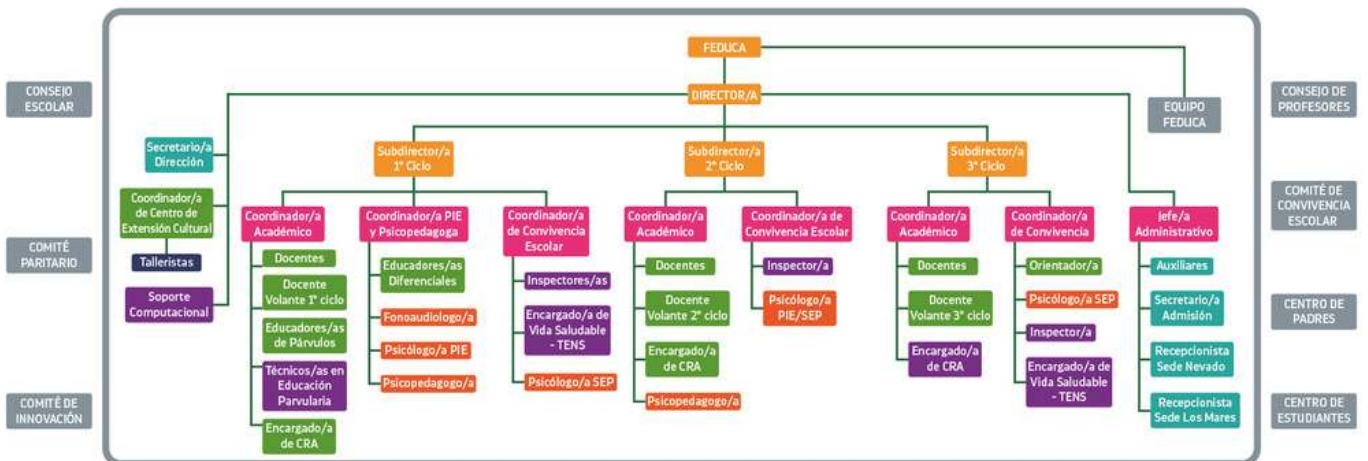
FEDUCA

DIRECTOR/A

EQUIPO FEDUCA

CONSEJO ESCOLAR

COMITÉ PARITARIO

COMITÉ DE INNOVACIÓN

CONSEJO DE PROFESORES

COMITÉ DE CONVIVENCIA ESCOLAR

CENTRO DE PADRES

CENTRO DE ESTUDIANTES

Secretario/a Dirección

Coordinador/a de Centro de Extensión Cultural

Talleristas

Soporte Computacional

Subdirector/a 1° Ciclo

Coordinador/a Académico

Docentes

Docente Volante 1° ciclo

Educadores/as de Párvulos

Técnicos/as en Educación Parvularia

Encargado/a de CRA

Coordinador/a PIE y Psicopedagoga

Educadores/as Diferenciales

Fonoaudiologo/a

Psicólogo/a PIE

Psicopedagogo/a

Coordinador/a de Convivencia Escolar

Inspectores/as

Encargado/a de Vida Saludable - TENS

Psicólogo/a SEP

Subdirector/a 2° Ciclo

Coordinador/a Académico

Docentes

Docente Volante 2° ciclo

Encargado/a de CRA

Psicopedagogo/a

Coordinador/a de Convivencia Escolar

Inspector/a

Psicólogo/a PIE/SEP

Subdirector/a 3° Ciclo

Coordinador/a Académico

Docentes

Docente Volante 3° ciclo

Encargado/a de CRA

Coordinador/a de Convivencia

Orientador/a

Psicólogo/a SEP

Inspector/a

Encargado/a de Vida Saludable - TENS

Jefe/a Administrativo

Auxiliares

Secretario/a Admisión

Recepcionista Sede Nevado

Recepcionista Sede Los Mares